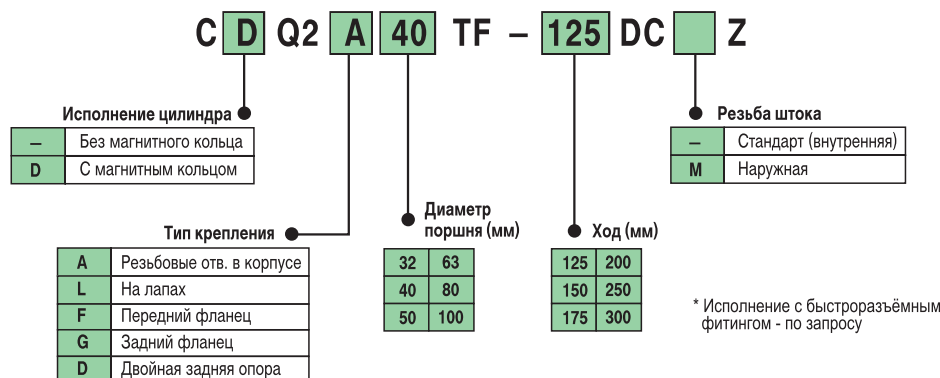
C D Q2 A 40 TF – 125 DC Z

Исполнение цилиндра

| – | Без магнитного кольца |
|---|---|
| D | С магнитным кольцом |

Тип крепления

| A | Резьбовые отв. в корпусе |
|---|---|
| L | На лапах |
| F | Передний фланец |
| G | Задний фланец |
| D | Двойная задняя опора |

Диаметр поршня (мм)

| 32 | 63 |
|---|---|
| 40 | 80 |
| 50 | 100 |

Ход (мм)

| 125 | 200 |
|---|---|
| 150 | 250 |
| 175 | 300 |

Резьба штока

| – | Стандарт (внутренняя) |
|---|---|
| M | Наружная |

* Исполнение с быстроразъёмным фитингом - по запросу